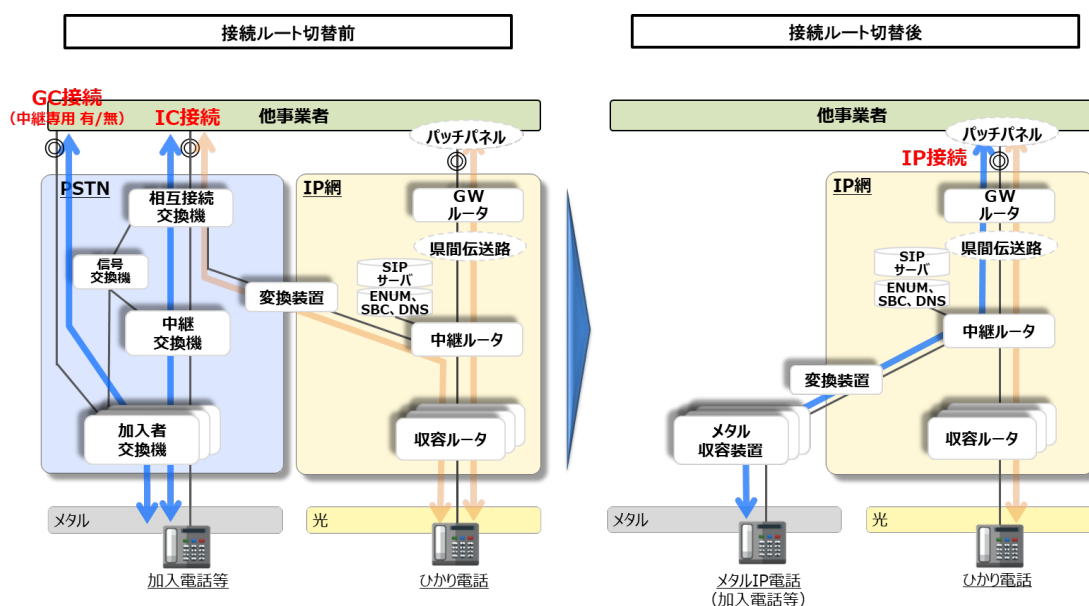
接続ルート切替前

GC接続
(中継専用 有/無)
IC接続
他事業者
パッチパネル

PSTN
相互接続
交換機
信号
交換機
中継
交換機
加入者
交換機

IP網
GW
ルータ
県間伝送路
SIP
サーバ
ENUM、
SBC、DNS
変換装置
中継ルータ
収容ルータ

メタル
光
加入電話等
ひかり電話

接続ルート切替後

他事業者
パッチパネル
IP接続
IP網
GW
ルータ
県間伝送路
SIP
サーバ
ENUM、
SBC、DNS
中継ルータ
変換装置
メタル
収容装置
収容ルータ

メタル
光
メタルIP電話
(加入電話等)
ひかり電話